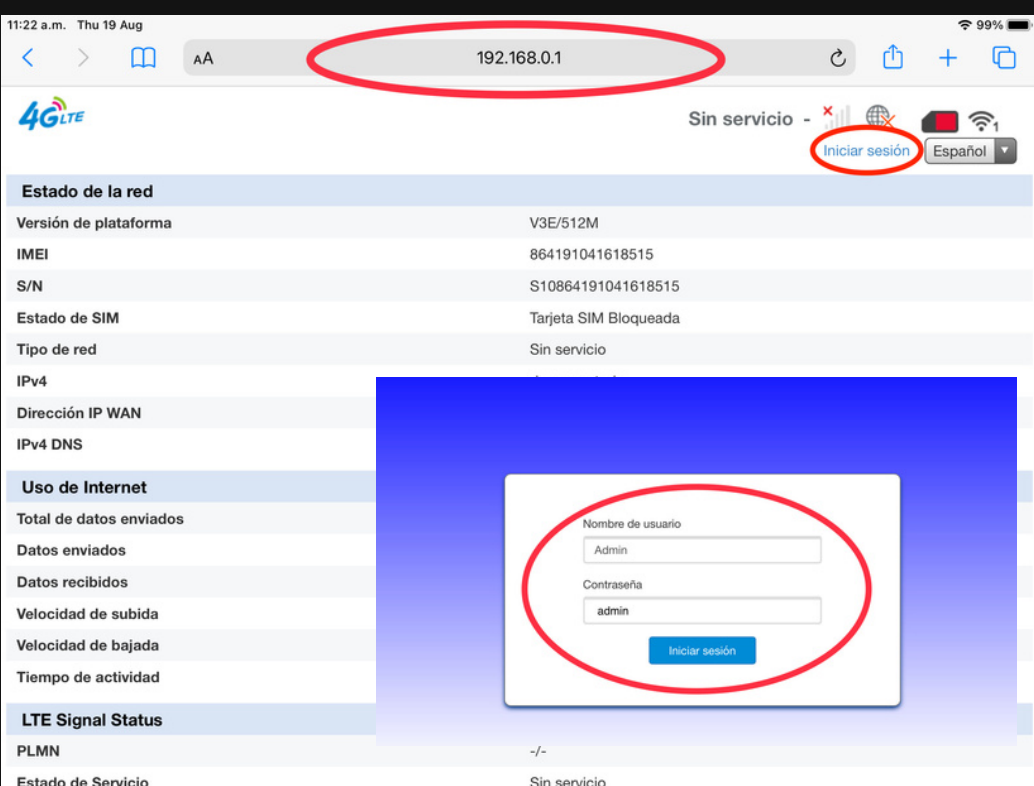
11:22 a.m. Thu 19 Aug
99%

AA 192.168.0.1

4G LTE

Sin servicio -

Iniciar sesión
Español

| Estado de la red | |
|---|---|
| Versión de plataforma | V3E/512M |
| IMEI | 864191041618515 |
| S/N | S10864191041618515 |
| Estado de SIM | Tarjeta SIM Bloqueada |
| Tipo de red | Sin servicio |
| IPv4 | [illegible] |
| Dirección IP WAN | |
| IPv4 DNS | |

| Uso de Internet | |
|---|---|
| Total de datos enviados | |
| Datos enviados | |
| Datos recibidos | |
| Velocidad de subida | |
| Velocidad de bajada | |
| Tiempo de actividad | |

| LTE Signal Status | |
|---|---|
| PLMN | -/- |
| Estado de Servicio | Sin servicio |

Nombre de usuario
Admin
Contraseña
admin
Iniciar sesión